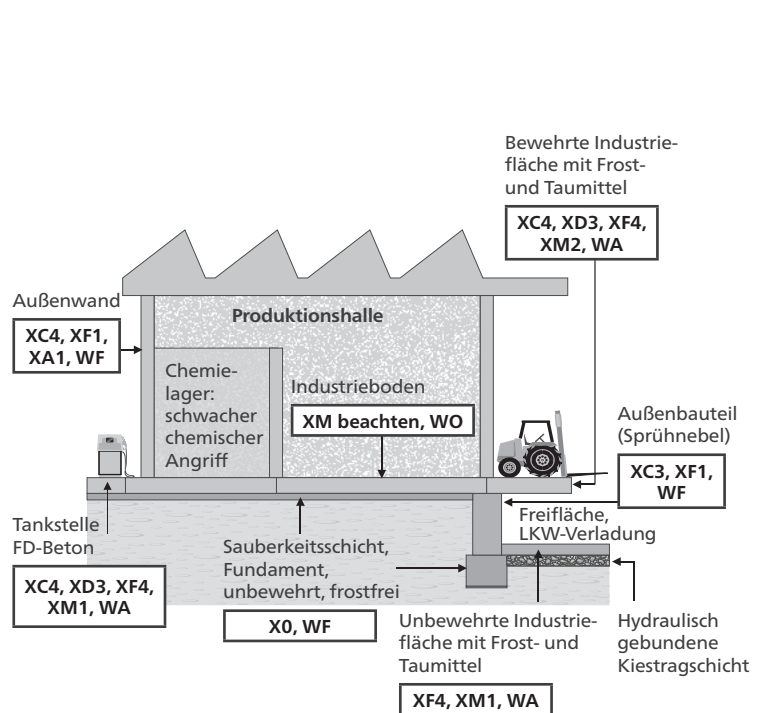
Bewehrte Industriefläche mit Frost- und Taumittel

XC4, XD3, XF4, XM2, WA

Außenwand

XC4, XF1, XA1, WF

Produktionshalle

Chemielager: schwacher chemischer Angriff

Industrieboden

XM beachten, WO

Außenbauteil (Sprühnebel)

XC3, XF1, WF

Freifläche, LKW-Verladung

Tankstelle FD-Beton

XC4, XD3, XF4, XM1, WA

Sauberkeitsschicht, Fundament, unbewehrt, frostfrei

X0, WF

Unbewehrte Industriefläche mit Frost- und Taumittel

XF4, XM1, WA

Hydraulisch gebundene Kiestragschicht